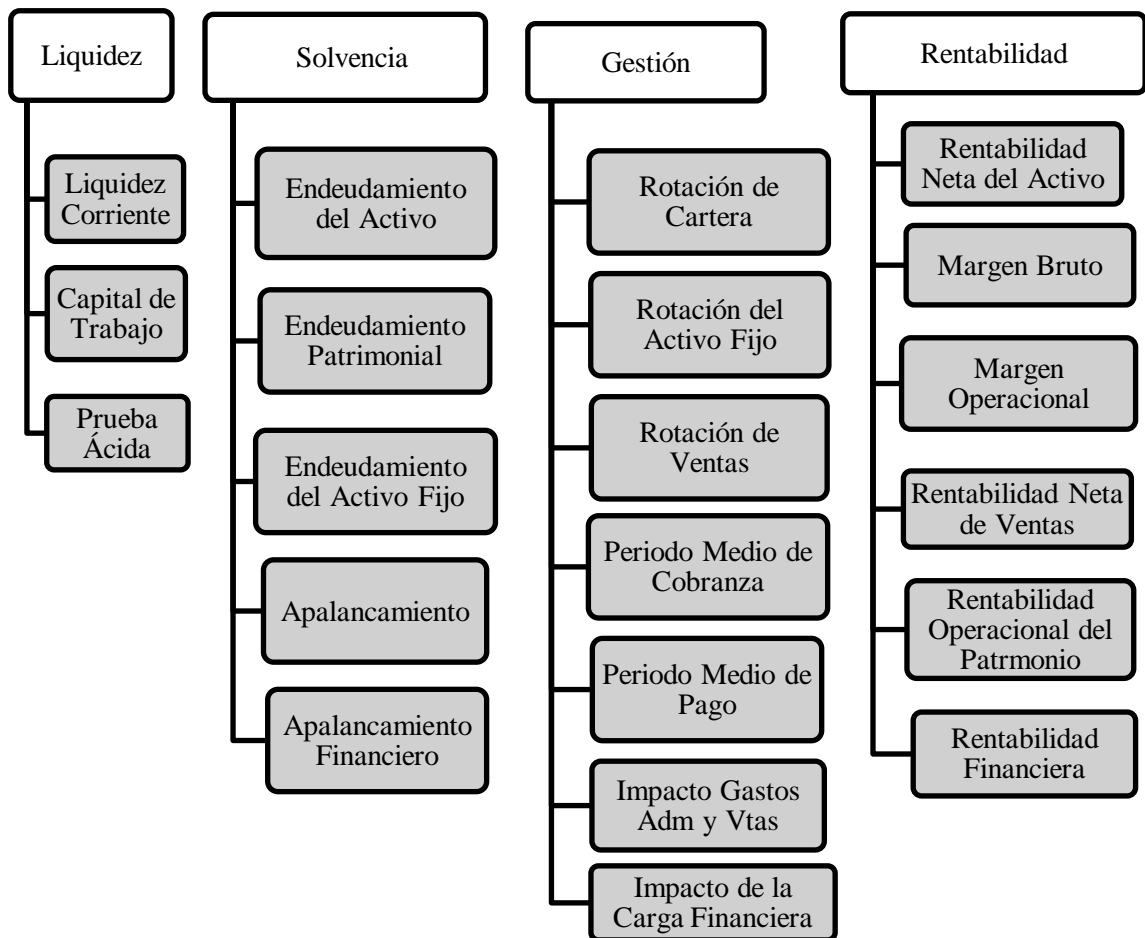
Liquidez

Liquidez Corriente

Capital de Trabajo

Prueba Ácida

Solvencia

Endeudamiento del Activo

Endeudamiento Patrimonial

Endeudamiento del Activo Fijo

Apalancamiento

Apalancamiento Financiero

Gestión

Rotación de Cartera

Rotación del Activo Fijo

Rotación de Ventas

Periodo Medio de Cobranza

Periodo Medio de Pago

Impacto Gastos Adm y Vtas

Impacto de la Carga Financiera

Rentabilidad

Rentabilidad Neta del Activo

Margen Bruto

Margen Operacional

Rentabilidad Neta de Ventas

Rentabilidad Operacional del Patrmonio

Rentabilidad Financiera